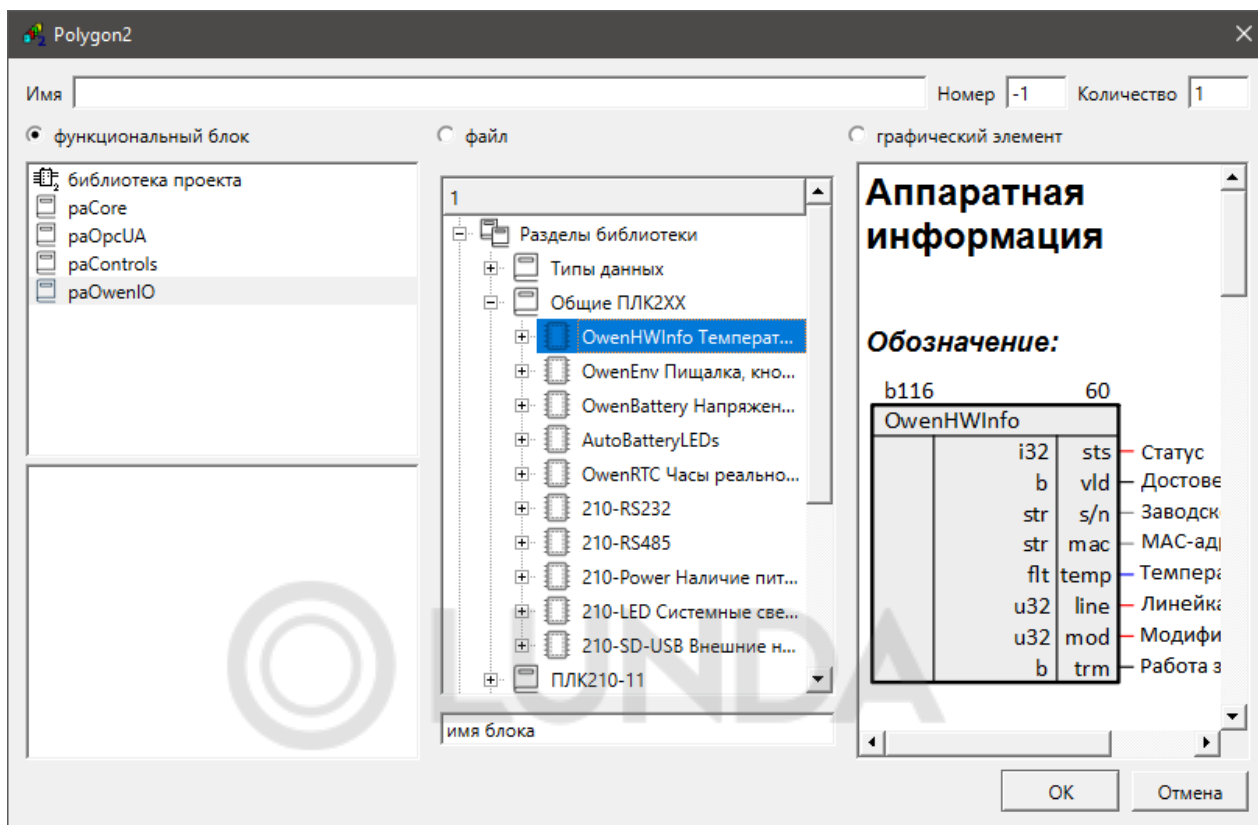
Polygon2

Имя

Номер -1 Количество 1

функциональный блок

библиотека проекта
paCore
paOpcUA
paControls
paOwenIO

файл

1

Разделы библиотеки
Типы данных
Общие ПЛК2XX
OwenHWInfo Температ...
OwenEnv Пищалка, кно...
OwenBattery Напряжен...
AutoBatteryLEDs
OwenRTC Часы реально...
210-RS232
210-RS485
210-Power Наличие пит...
210-LED Системные све...
210-SD-USB Внешние н...
ПЛК210-11

имя блока

графический элемент

Аппаратная информация

Обозначение:

b116 60
OwenHWInfo

| | | |
|---|---|---|
| i32 | sts | Статус |
| b | vld | Достове |
| str | s/n | Заводск |
| str | mac | MAC-ад |
| flt | temp | Темпера |
| u32 | line | Линейка |
| u32 | mod | Модифи |
| b | trm | Работа з |

OK
Отмена

OLUNDA